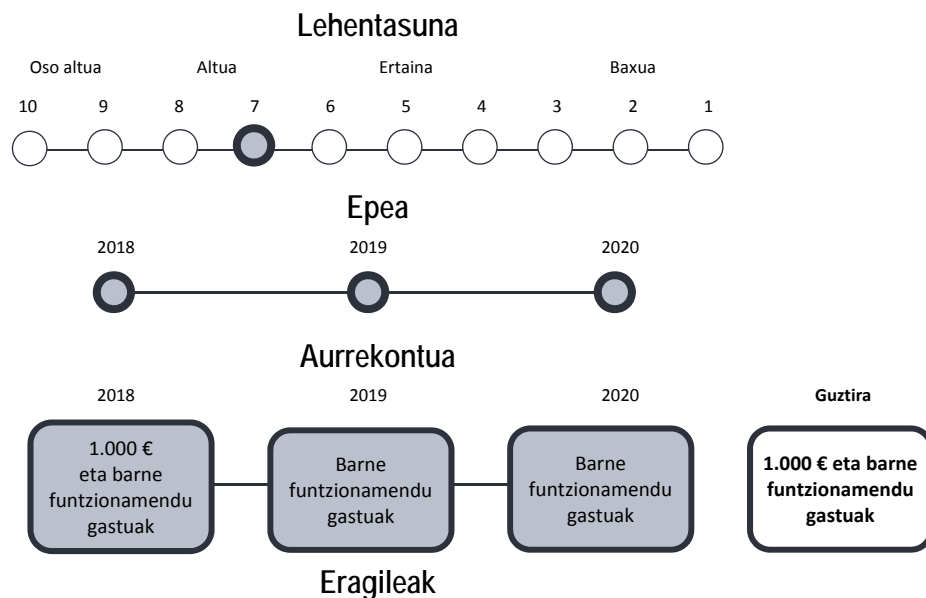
Lehentasuna

Oso altua

Altua

Ertaina

Baxua

10 9 8 7 6 5 4 3 2 1

Epea

2018

2019

2020

Aurrekontua

2018

2019

2020

Guztira

1.000 € eta barne funtzionamendu gastuak

Barne funtzionamendu gastuak

Barne funtzionamendu gastuak

1.000 € eta barne funtzionamendu gastuak

Eragileak